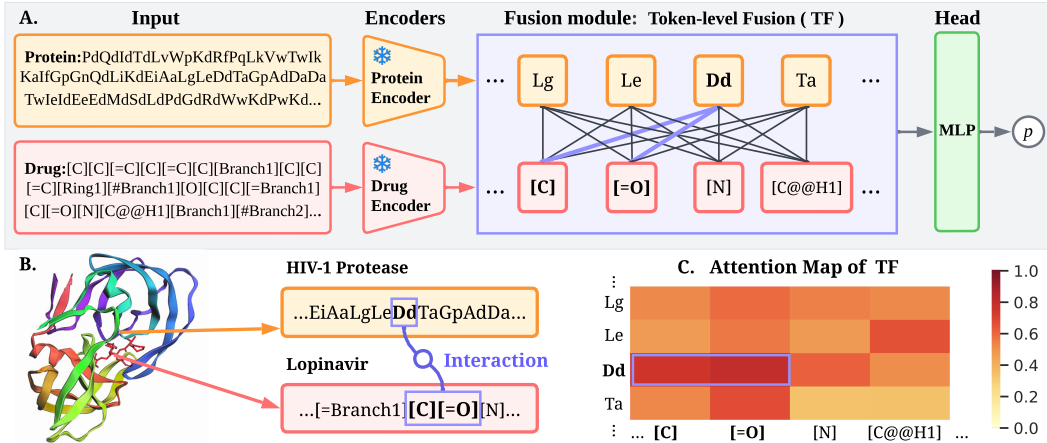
A.

Input

Encoders

Fusion module: Token-level Fusion ( TF )

Head

Protein: PdQdIdTdLvWpKdRfPqLkVwTwIkKaIfGpGnQdLiKdEiAaLgLeDdTaGpAdDaDaTwIeIdEeEdMdSdLdPdGdRdWwKdPwKd...

Protein Encoder

Drug: [C][C][=C][C][=C][C][Branch1][C][C][=C][Ring1][#Branch1][O][C][C][=Branch1][C][=O][N][C@@H1][Branch1][#Branch2]...

Drug Encoder

... Lg Le Dd Ta ...

... [C] [=O] [N] [C@@H1] ...

MLP

$p$

B.

HIV-1 Protease

...EiAaLgLeDdTaGpAdDa...

Interaction

Lopinavir

...[=Branch1][C][=O][N]...

C. Attention Map of TF

⋮
Lg
Le
Dd
Ta
⋮

... [C] [=O] [N] [C@@H1] ...

1.0
0.8
0.6
0.4
0.2
0.0